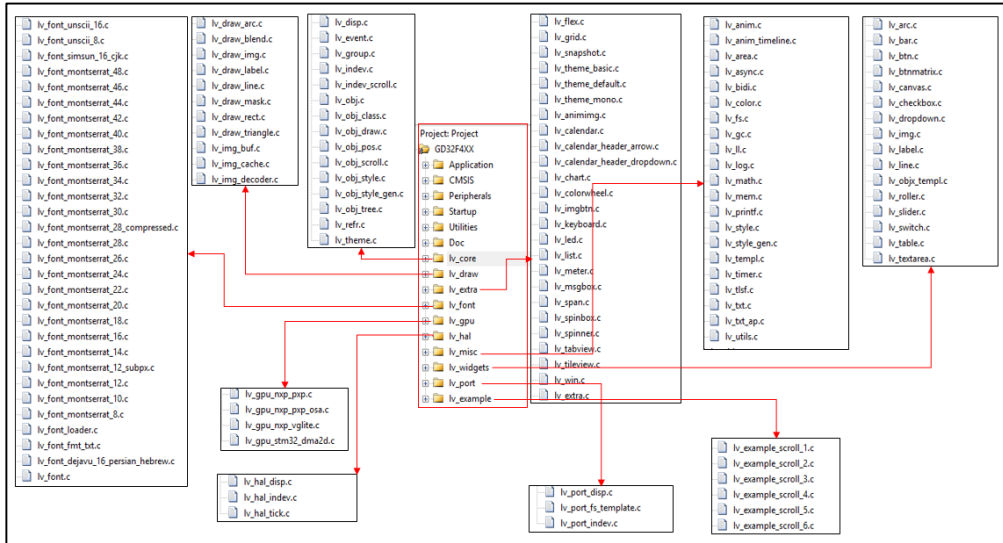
lv_font_unscii_16.c
lv_font_unscii_8.c
lv_font_simsun_16_cjk.c
lv_font_montserrat_48.c
lv_font_montserrat_46.c
lv_font_montserrat_44.c
lv_font_montserrat_42.c
lv_font_montserrat_40.c
lv_font_montserrat_38.c
lv_font_montserrat_36.c
lv_font_montserrat_34.c
lv_font_montserrat_32.c
lv_font_montserrat_30.c
lv_font_montserrat_28_compressed.c
lv_font_montserrat_28.c
lv_font_montserrat_26.c
lv_font_montserrat_24.c
lv_font_montserrat_22.c
lv_font_montserrat_20.c
lv_font_montserrat_18.c
lv_font_montserrat_16.c
lv_font_montserrat_14.c
lv_font_montserrat_12_subpx.c
lv_font_montserrat_12.c
lv_font_montserrat_10.c
lv_font_montserrat_8.c
lv_font_loader.c
lv_font_fmt_txt.c
lv_font_dejavu_16_persian_hebrew.c
lv_font.c

lv_draw_arc.c
lv_draw_blend.c
lv_draw_img.c
lv_draw_label.c
lv_draw_line.c
lv_draw_mask.c
lv_draw_rect.c
lv_draw_triangle.c
lv_img_buf.c
lv_img_cache.c
lv_img_decoder.c

lv_disp.c
lv_event.c
lv_group.c
lv_indev.c
lv_indev_scroll.c
lv_obj.c
lv_obj_class.c
lv_obj_draw.c
lv_obj_pos.c
lv_obj_scroll.c
lv_obj_style.c
lv_obj_style_gen.c
lv_obj_tree.c
lv_refr.c
lv_theme.c

Project: Project
GD32F4XX
Application
CMSIS
Peripherals
Startup
Utilities
Doc
lv_core
lv_draw
lv_extra
lv_font
lv_gpu
lv_hal
lv_misc
lv_widgets
lv_port
lv_example

lv_flex.c
lv_grid.c
lv_snapshot.c
lv_theme_basic.c
lv_theme_default.c
lv_theme_mono.c
lv_animimg.c
lv_calendar.c
lv_calendar_header_arrow.c
lv_calendar_header_dropdown.c
lv_chart.c
lv_colorwheel.c
lv_imgbtn.c
lv_keyboard.c
lv_led.c
lv_list.c
lv_meter.c
lv_msgbox.c
lv_span.c
lv_spinbox.c
lv_spinner.c
lv_tabview.c
lv_tileview.c
lv_win.c
lv_extra.c

lv_anim.c
lv_anim_timeline.c
lv_area.c
lv_async.c
lv_bidi.c
lv_color.c
lv_fs.c
lv_gc.c
lv_ll.c
lv_log.c
lv_math.c
lv_mem.c
lv_printf.c
lv_style.c
lv_style_gen.c
lv_templ.c
lv_timer.c
lv_tlsf.c
lv_txt.c
lv_txt_ap.c
lv_utils.c

lv_arc.c
lv_bar.c
lv_btn.c
lv_btnmatrix.c
lv_canvas.c
lv_checkbox.c
lv_dropdown.c
lv_img.c
lv_label.c
lv_line.c
lv_objx_templ.c
lv_roller.c
lv_slider.c
lv_switch.c
lv_table.c
lv_textarea.c

lv_gpu_nxp_pxp.c
lv_gpu_nxp_pxp_osa.c
lv_gpu_nxp_vglite.c
lv_gpu_stm32_dma2d.c

lv_hal_disp.c
lv_hal_indev.c
lv_hal_tick.c

lv_port_disp.c
lv_port_fs_template.c
lv_port_indev.c

lv_example_scroll_1.c
lv_example_scroll_2.c
lv_example_scroll_3.c
lv_example_scroll_4.c
lv_example_scroll_5.c
lv_example_scroll_6.c